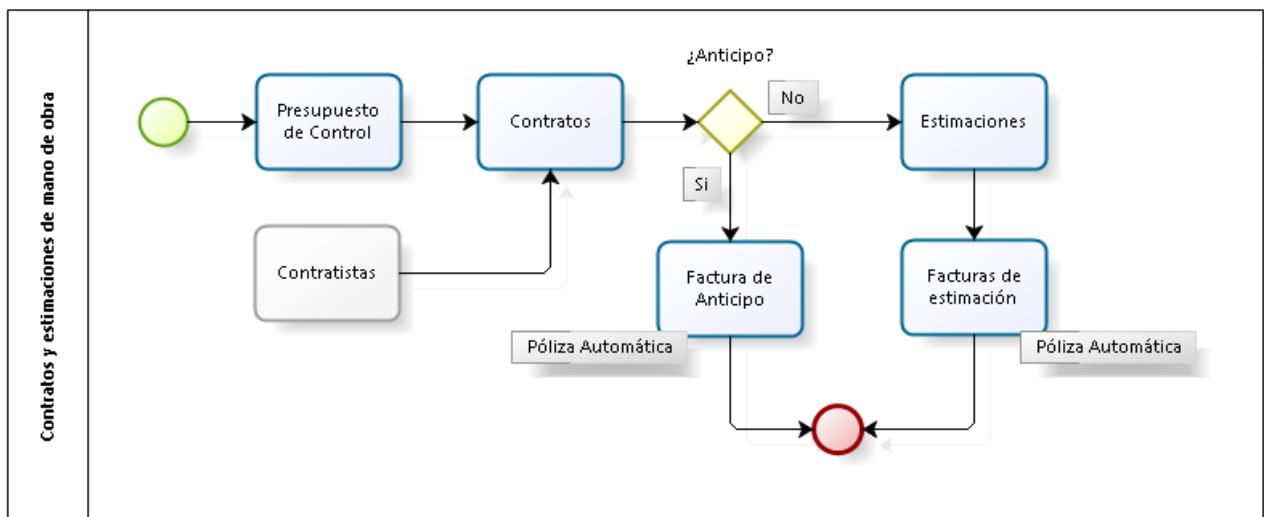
Contratos y estimaciones de mano de obra

Presupuesto de Control

Contratos

¿Anticipo?

No

Estimaciones

Si

Contratistas

Factura de Anticipo

Facturas de estimación

Póliza Automática

Póliza Automática